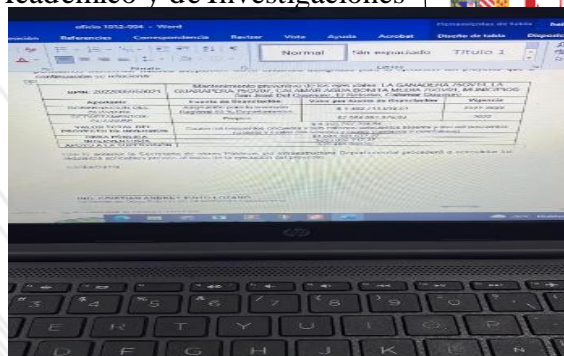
Académico y de Investigaciones

oficio 1052-004 - Word

Herramientas de tabla

ración Referencias Correspondencia Revisar Vista Ayuda Acrobat Diseño de tabla Disposición

Normal Sin espaciado Título 1

Párrafo Estilos

| BPIN: 20220000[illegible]071 | Mantenimiento preventivo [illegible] LA GANADERA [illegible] LA GUARAPERA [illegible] LA ARENA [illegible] San José Del Guaviare, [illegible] Guaviare |  |  |
|---|---|---|---|
| Aportante | Fuente de financiación | Valor por fuente de financiación | Vigencia |
| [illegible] | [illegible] | \$ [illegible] | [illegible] |
| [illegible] | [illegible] | \$ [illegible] | 2022 |
| VALOR TOTAL DEL PROYECTO DE INVERSIÓN | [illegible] | \$ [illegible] |  |
| OBRA PÚBLICA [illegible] | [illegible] | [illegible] |  |

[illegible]

Cordialmente,

ING. CRISTIAN ANDREY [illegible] LOZANO

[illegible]